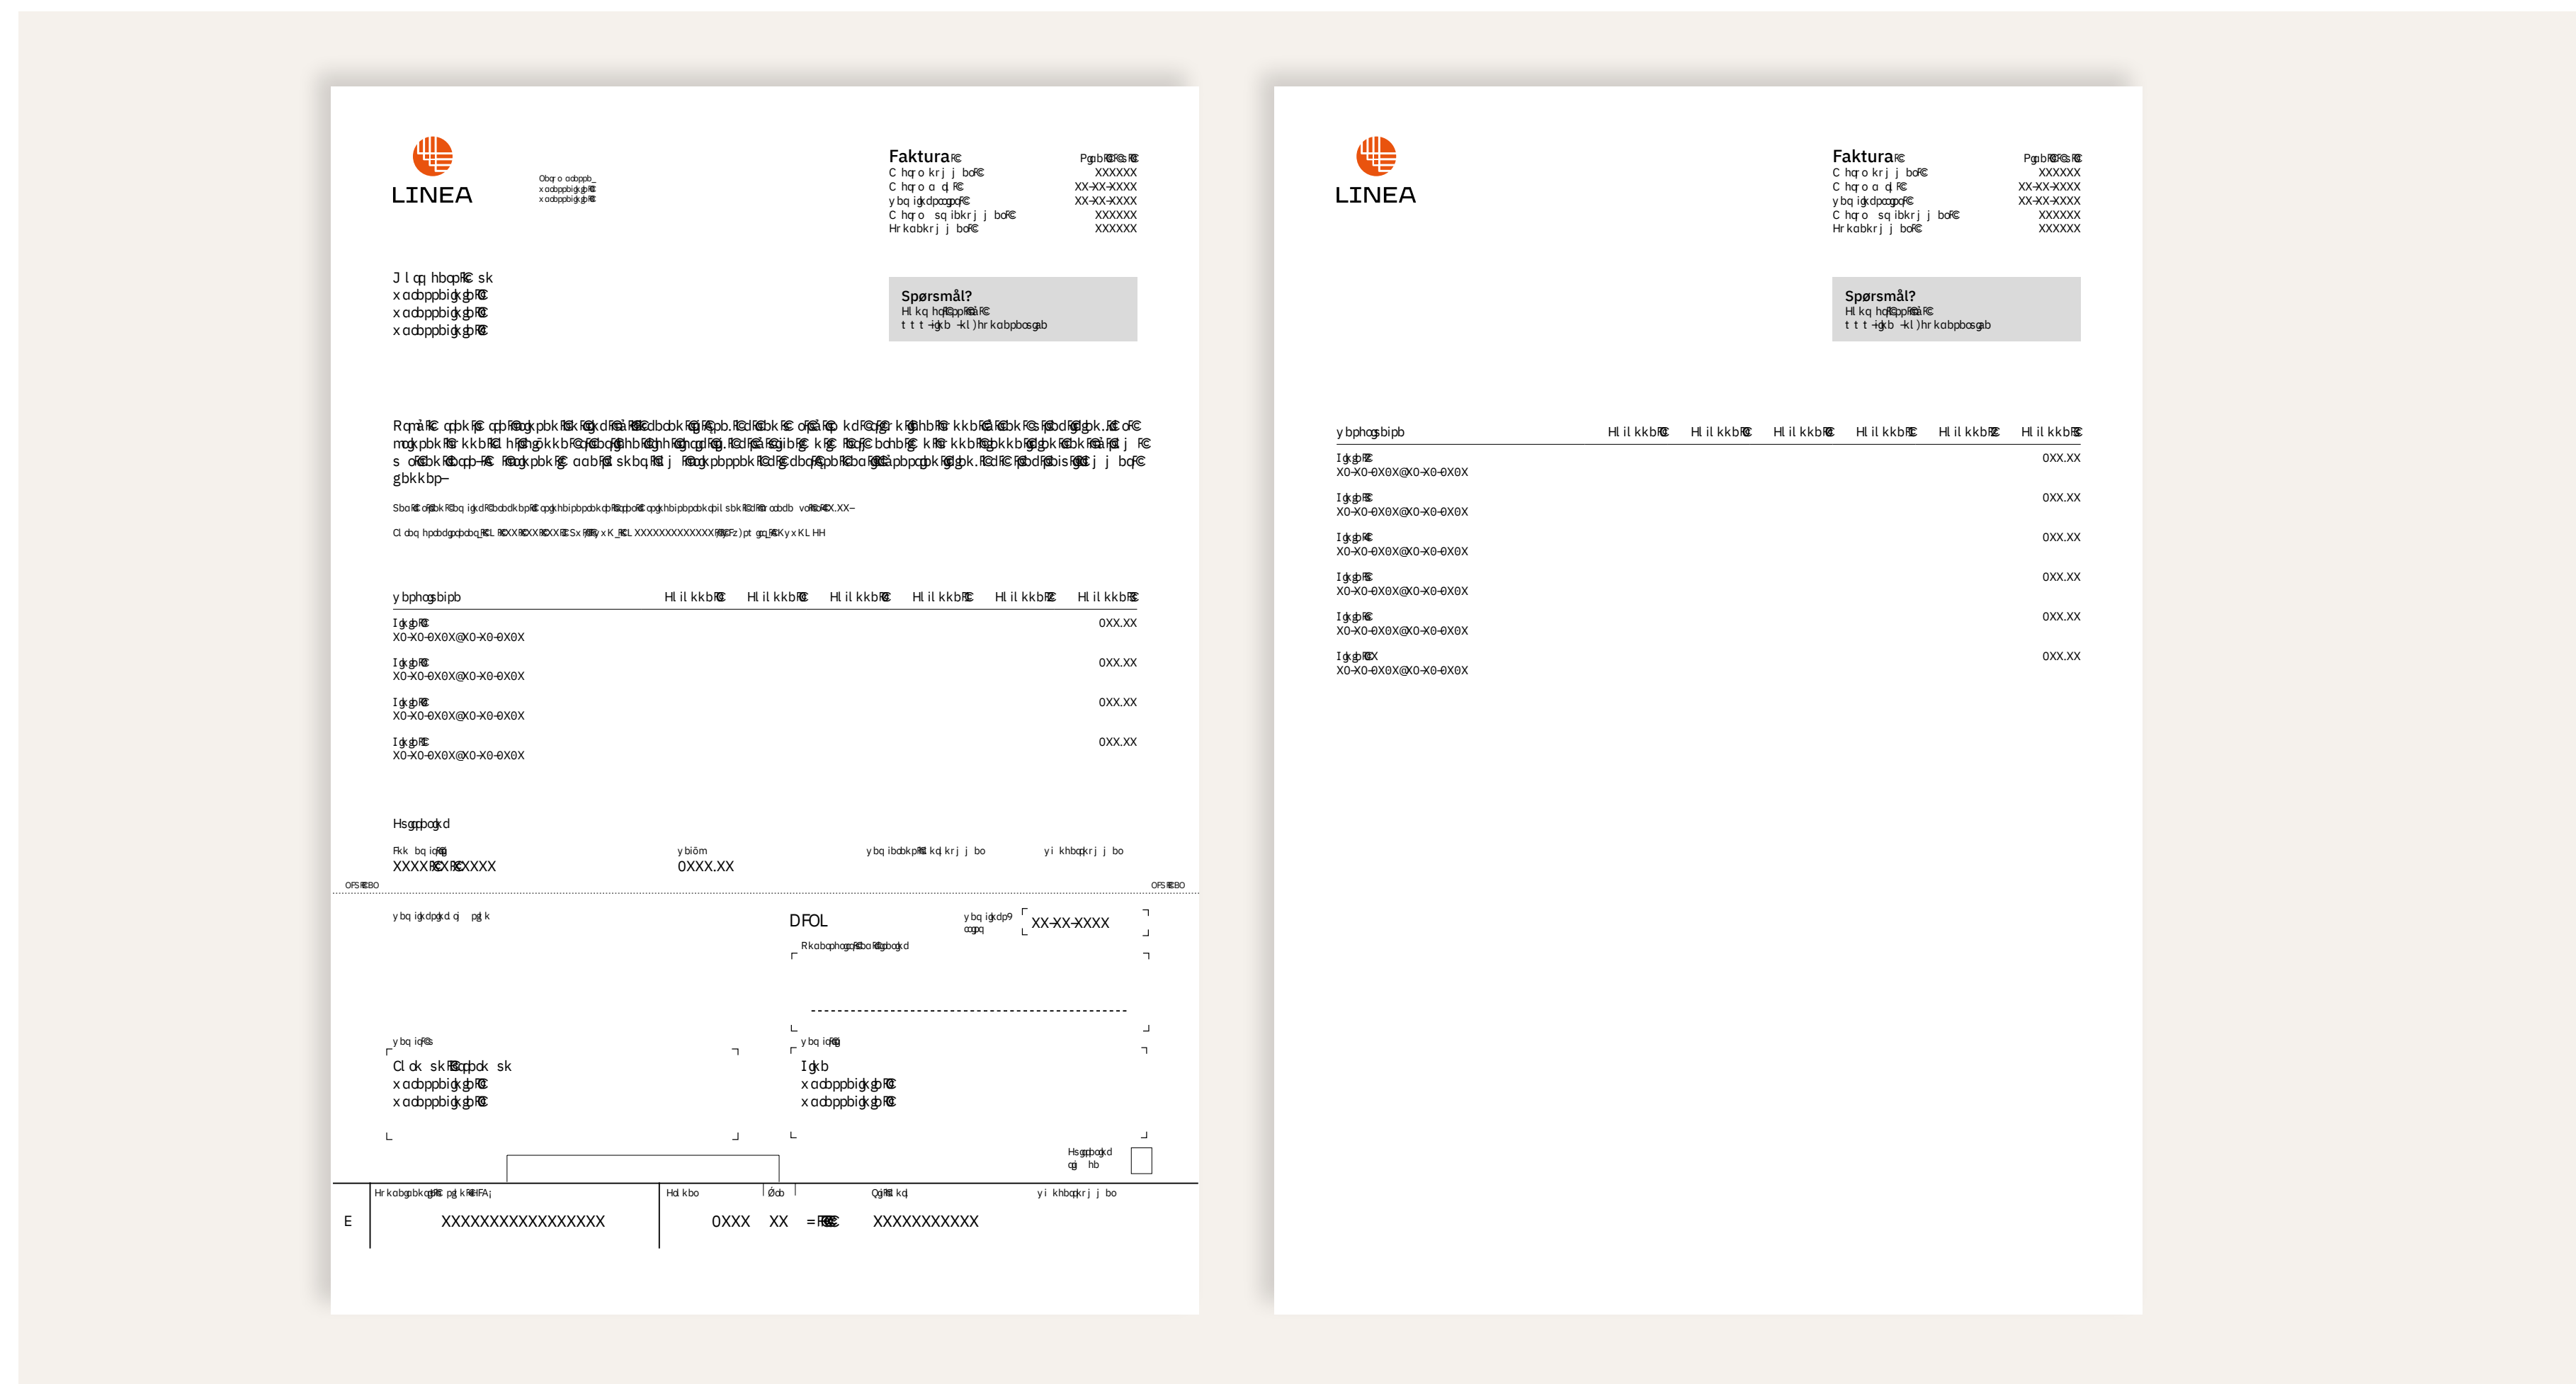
LINEA

Faktura

XXXXXX
XX-XX-XXXX
XX-XX-XXXX
XXXXXX
XXXXXX

Spørsmål?

0XX.XX
X0-X0-0X0X@X0-X0-0X0X

0XX.XX
X0-X0-0X0X@X0-X0-0X0X

0XX.XX
X0-X0-0X0X@X0-X0-0X0X

0XX.XX
X0-X0-0X0X@X0-X0-0X0X

XXXX
0XXX.XX

DFOL

XX-XX-XXXX

E

XXXXXXXXXXXXXXXXX

0XXX XX

XXXXXXXXXXX

LINEA

Faktura

XXXXXX
XX-XX-XXXX
XX-XX-XXXX
XXXXXX
XXXXXX

Spørsmål?

0XX.XX
X0-X0-0X0X@X0-X0-0X0X

0XX.XX
X0-X0-0X0X@X0-X0-0X0X

0XX.XX
X0-X0-0X0X@X0-X0-0X0X

0XX.XX
X0-X0-0X0X@X0-X0-0X0X

0XX.XX
X0-X0-0X0X@X0-X0-0X0X

0XX.XX
X0-X0-0X0X@X0-X0-0X0X